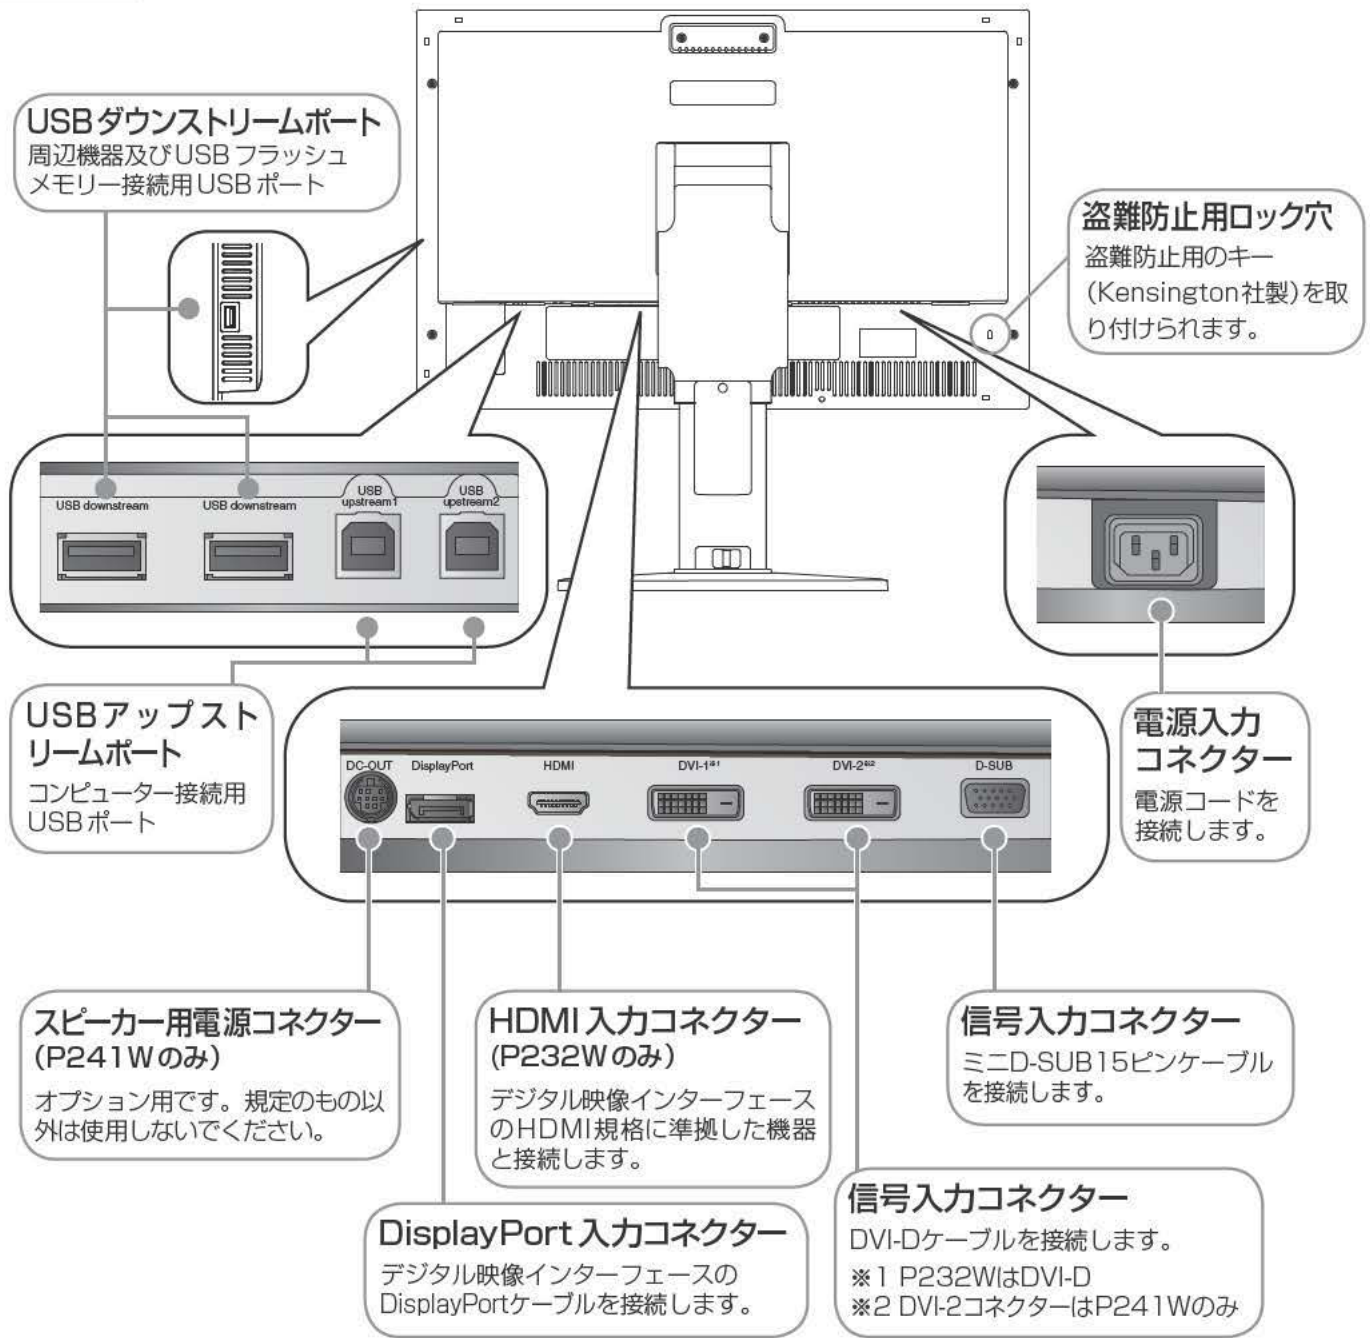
USBダウンストリームポート
周辺機器及びUSBフラッシュメモリー接続用USBポート

盗難防止用ロック穴
盗難防止用のキー(Kensington社製)を取り付けられます。

USB downstream
USB downstream
USB upstream1
USB upstream2

電源入力コネクター
電源コードを接続します。

USBアップストリームポート
コンピューター接続用USBポート

DC-OUT
DisplayPort
HDMI
DVI-1※1
DVI-2※2
D-SUB

スピーカー用電源コネクター
(P241Wのみ)
オプション用です。規定のもの以外は使用しないでください。

HDMI入力コネクター
(P232Wのみ)
デジタル映像インターフェースのHDMI規格に準拠した機器と接続します。

信号入力コネクター
ミニD-SUB15ピンケーブルを接続します。

信号入力コネクター
DVI-Dケーブルを接続します。
※1 P232WはDVI-D
※2 DVI-2コネクターはP241Wのみ

DisplayPort入力コネクター
デジタル映像インターフェースのDisplayPortケーブルを接続します。